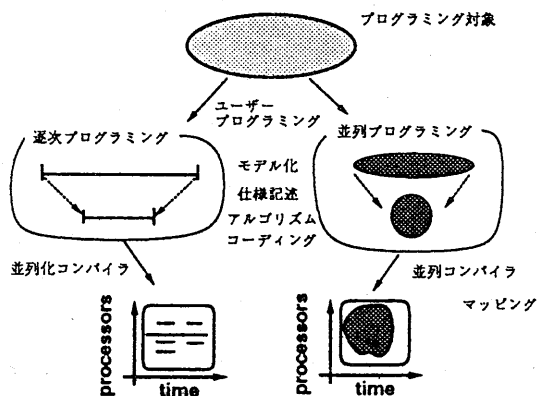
プログラミング対象

ユーザー
プログラミング

逐次プログラミング

並列プログラミング

モデル化
仕様記述
アルゴリズム
コーディング

並列化コンパイラ

並列コンパイラ

マッピング

processors
time

processors
time